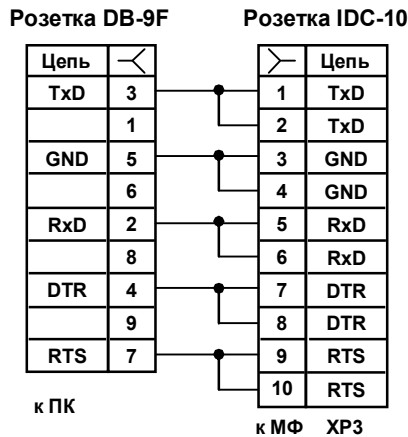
Розетка DB-9F

Розетка IDC-10

| Цепь | |
|---|---|
| TxD | 3 |
| | 1 |
| GND | 5 |
| | 6 |
| RxD | 2 |
| | 8 |
| DTR | 4 |
| | 9 |
| RTS | 7 |

| | Цепь |
|---|---|
| 1 | TxD |
| 2 | TxD |
| 3 | GND |
| 4 | GND |
| 5 | RxD |
| 6 | RxD |
| 7 | DTR |
| 8 | DTR |
| 9 | RTS |
| 10 | RTS |

к ПК

к МФ XP3